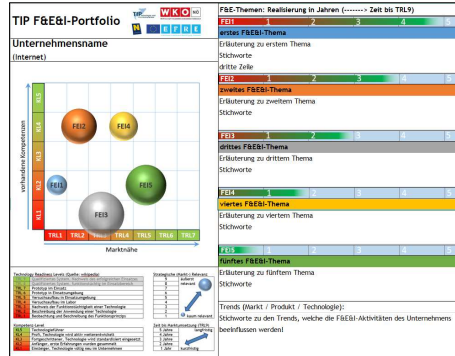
TIP F&E&I-Portfolio

WKO

EFRE

Unternehmensname

(Internet)

vorhandene Kompetenzen

KL5
KL4
KL3
KL2
KL1

FEI2
FEI4
FEI1
FEI5
FEI3

TRL1 TRL2 TRL3 TRL4 TRL5 TRL6 TRL7

Marktnähe

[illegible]

F&E-Themen: Realisierung in Jahren (--------> Zeit bis TRL9)

FEI1 1 2 3 4 5

erstes F&E&I-Thema

Erläuterung zu erstem Thema

Stichworte

dritte Zeile

FEI2 1 2 3 4 5

zweites F&E&I-Thema

Erläuterung zu zweitem Thema

Stichworte

FEI3 1 2 3 4 5

drittes F&E&I-Thema

Erläuterung zu drittem Thema

Stichworte

FEI4 1 2 3 4 5

viertes F&E&I-Thema

Erläuterung zu viertem Thema

Stichworte

FEI5 1 2 3 4 5

fünftes F&E&I-Thema

Erläuterung zu fünftem Thema

Stichworte

Trends (Markt / Produkt / Technologie):

Stichworte zu den Trends, welche die F&E&I-Aktivitäten des Unternehmens beeinflussen werden!